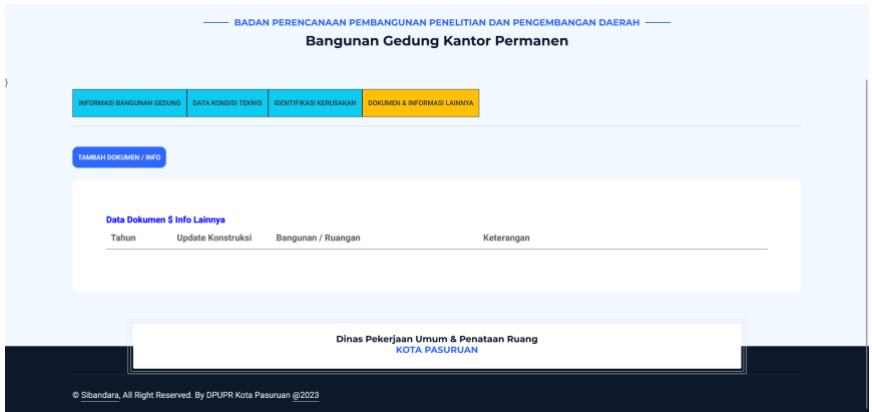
BADAN PERENCANAAN PEMBANGUNAN PENELITIAN DAN PENGEMBANGAN DAERAH

Bangunan Gedung Kantor Permanen

INFORMASI BANGUNAN GEDUNG | DATA KONDISI TEKNIS | IDENTIFIKASI KERUSAKAN | DOKUMEN & INFORMASI LAINNYA

TAMBAH DOKUMEN / INFO

Data Dokumen $ Info Lainnya

| Tahun | Update Konstruksi | Bangunan / Ruangan | Keterangan |
|---|---|---|---|

Dinas Pekerjaan Umum & Penataan Ruang
KOTA PASURUAN

© Sibandara, All Right Reserved. By DPUPR Kota Pasuruan @2023